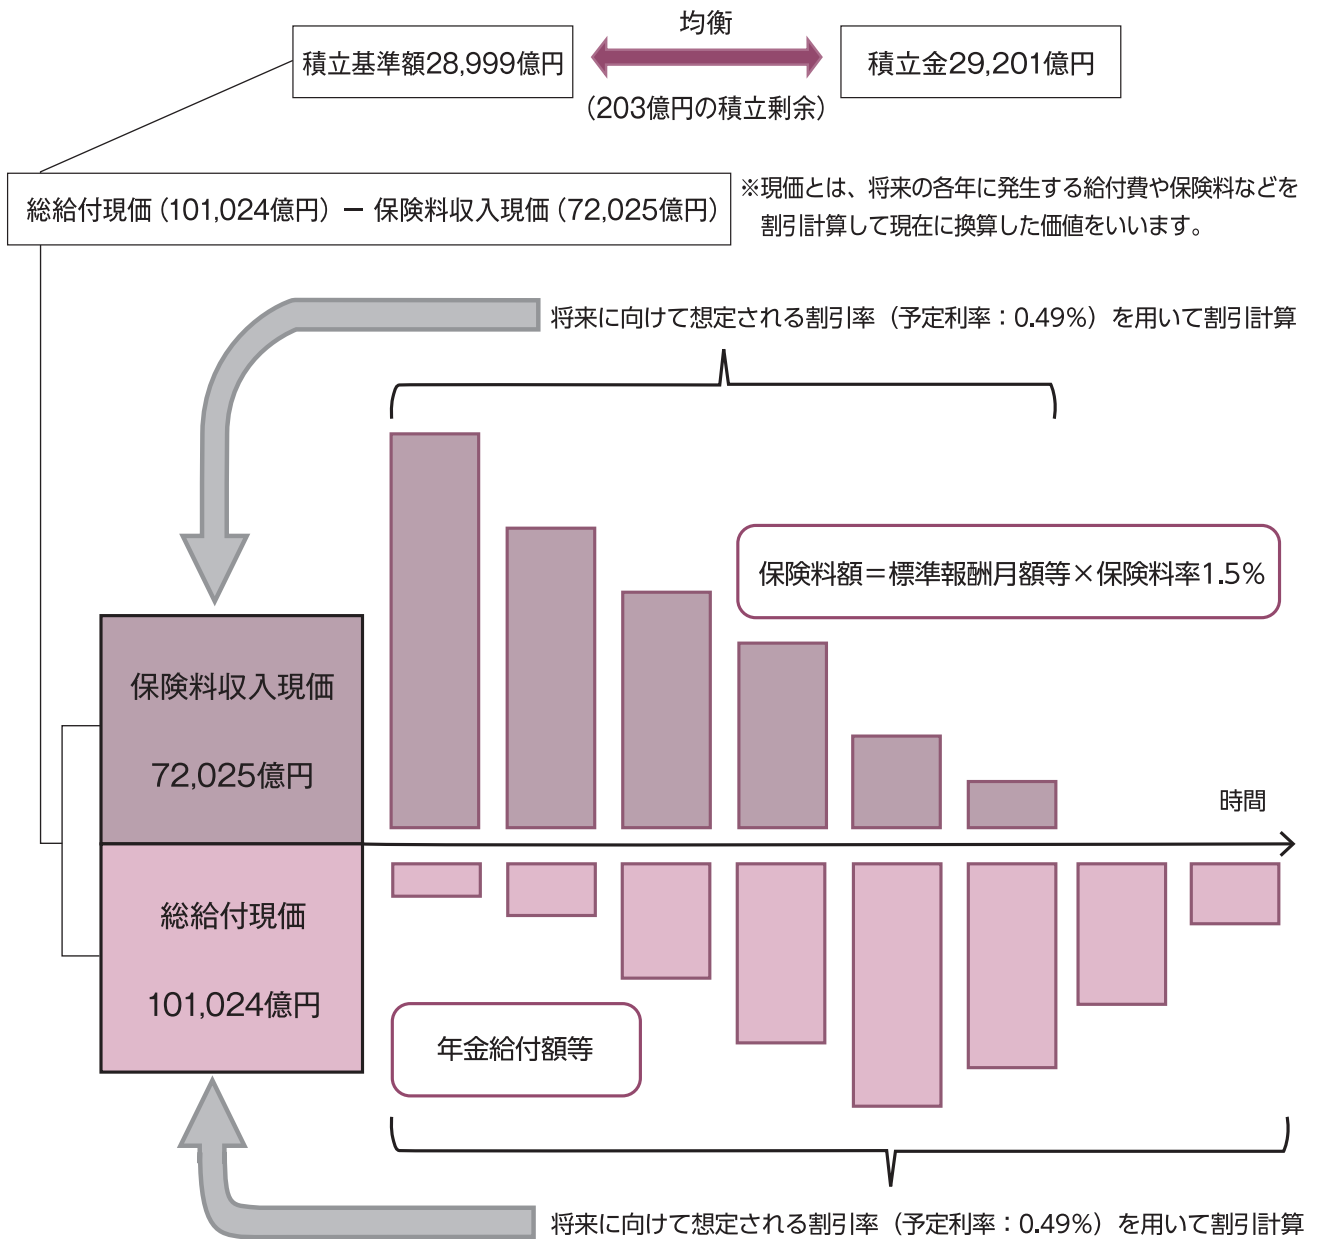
均衡

積立基準額28,999億円

積立金29,201億円

（203億円の積立剰余）

総給付現価（101,024億円）－ 保険料収入現価（72,025億円）

※現価とは、将来の各年に発生する給付費や保険料などを割引計算して現在に換算した価値をいいます。

将来に向けて想定される割引率（予定利率：0.49%）を用いて割引計算

保険料額＝標準報酬月額等×保険料率1.5%

保険料収入現価

72,025億円

時間

総給付現価

101,024億円

年金給付額等

将来に向けて想定される割引率（予定利率：0.49%）を用いて割引計算